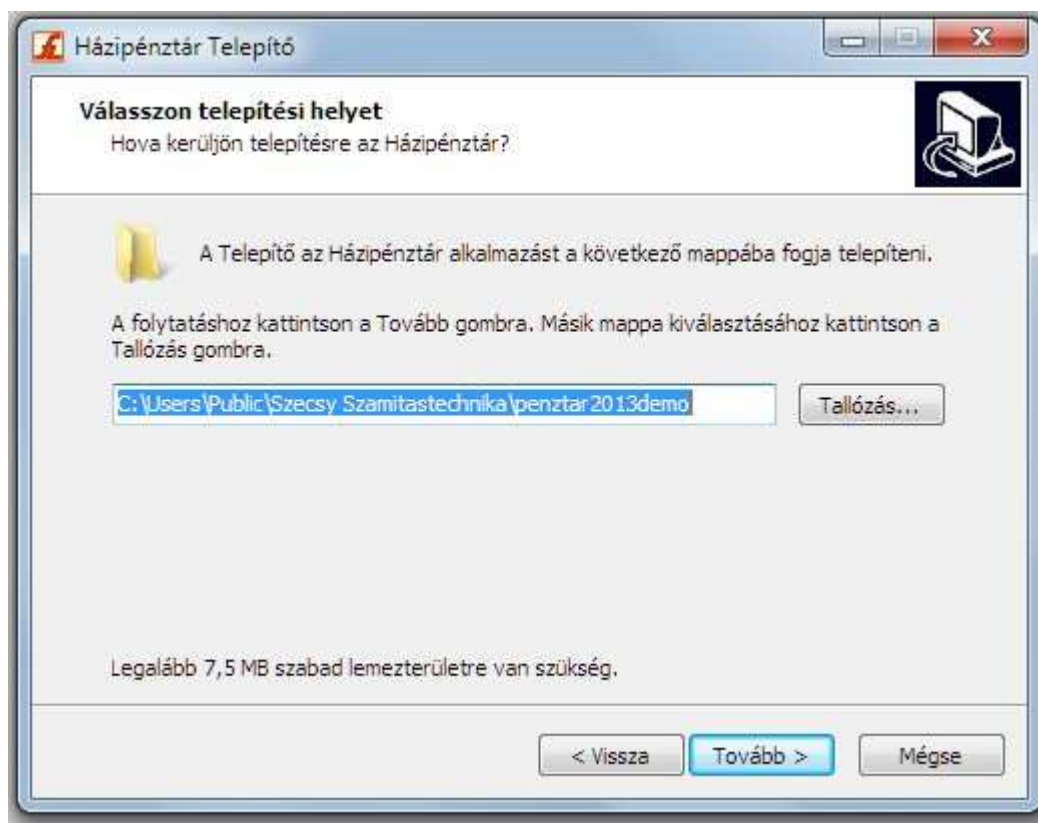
Házipénztár Telepítő

Válasszon telepítési helyet
Hova kerüljön telepítésre az Házipénztár?

A Telepítő az Házipénztár alkalmazást a következő mappába fogja telepíteni.

A folytatáshoz kattintson a Tovább gombra. Másik mappa kiválasztásához kattintson a Tallózás gombra.

C:\Users\Public\Szecsy Szamitastechnika\penztar2013demo

Tallózás...

Legalább 7,5 MB szabad lemezterületre van szükség.

< Vissza

Tovább >

Mégse